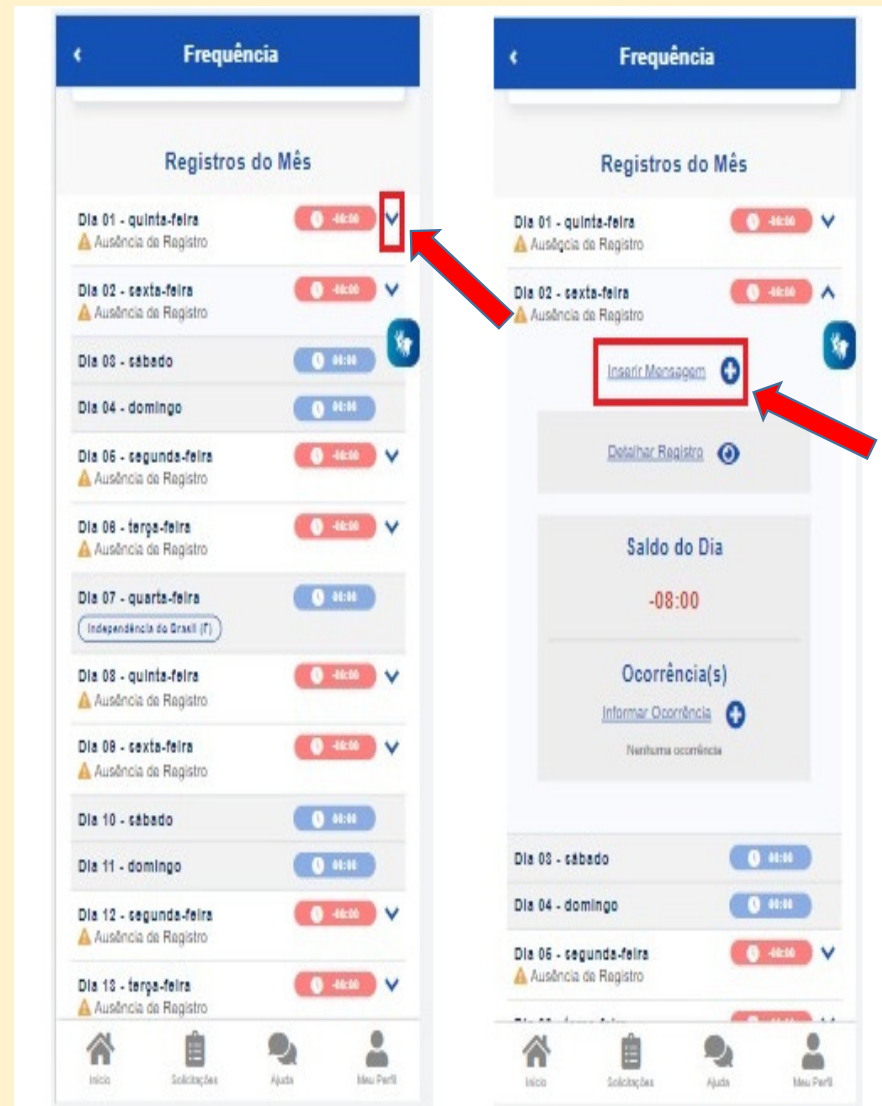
Frequência

Registros do Mês

Dia 01 - quinta-feira -08:00
Ausência de Registro

Dia 02 - sexta-feira -08:00
Ausência de Registro

Dia 03 - sábado 00:00

Dia 04 - domingo 00:00

Dia 05 - segunda-feira -08:00
Ausência de Registro

Dia 06 - terça-feira -08:00
Ausência de Registro

Dia 07 - quarta-feira 00:00
Independência do Brasil (F)

Dia 08 - quinta-feira -08:00
Ausência de Registro

Dia 09 - sexta-feira -08:00
Ausência de Registro

Dia 10 - sábado 00:00

Dia 11 - domingo 00:00

Dia 12 - segunda-feira -08:00
Ausência de Registro

Dia 13 - terça-feira -08:00
Ausência de Registro

Início Solicitações Ajuda Meu Perfil

Frequência

Registros do Mês

Dia 01 - quinta-feira -08:00
Ausência de Registro

Dia 02 - sexta-feira -08:00
Ausência de Registro

Inserir Mensagem

Detalhar Registro

Saldo do Dia

-08:00

Ocorrência(s)

Informar Ocorrência

Nenhuma ocorrência

Dia 03 - sábado 00:00

Dia 04 - domingo 00:00

Dia 05 - segunda-feira -08:00
Ausência de Registro

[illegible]

Início Solicitações Ajuda Meu Perfil